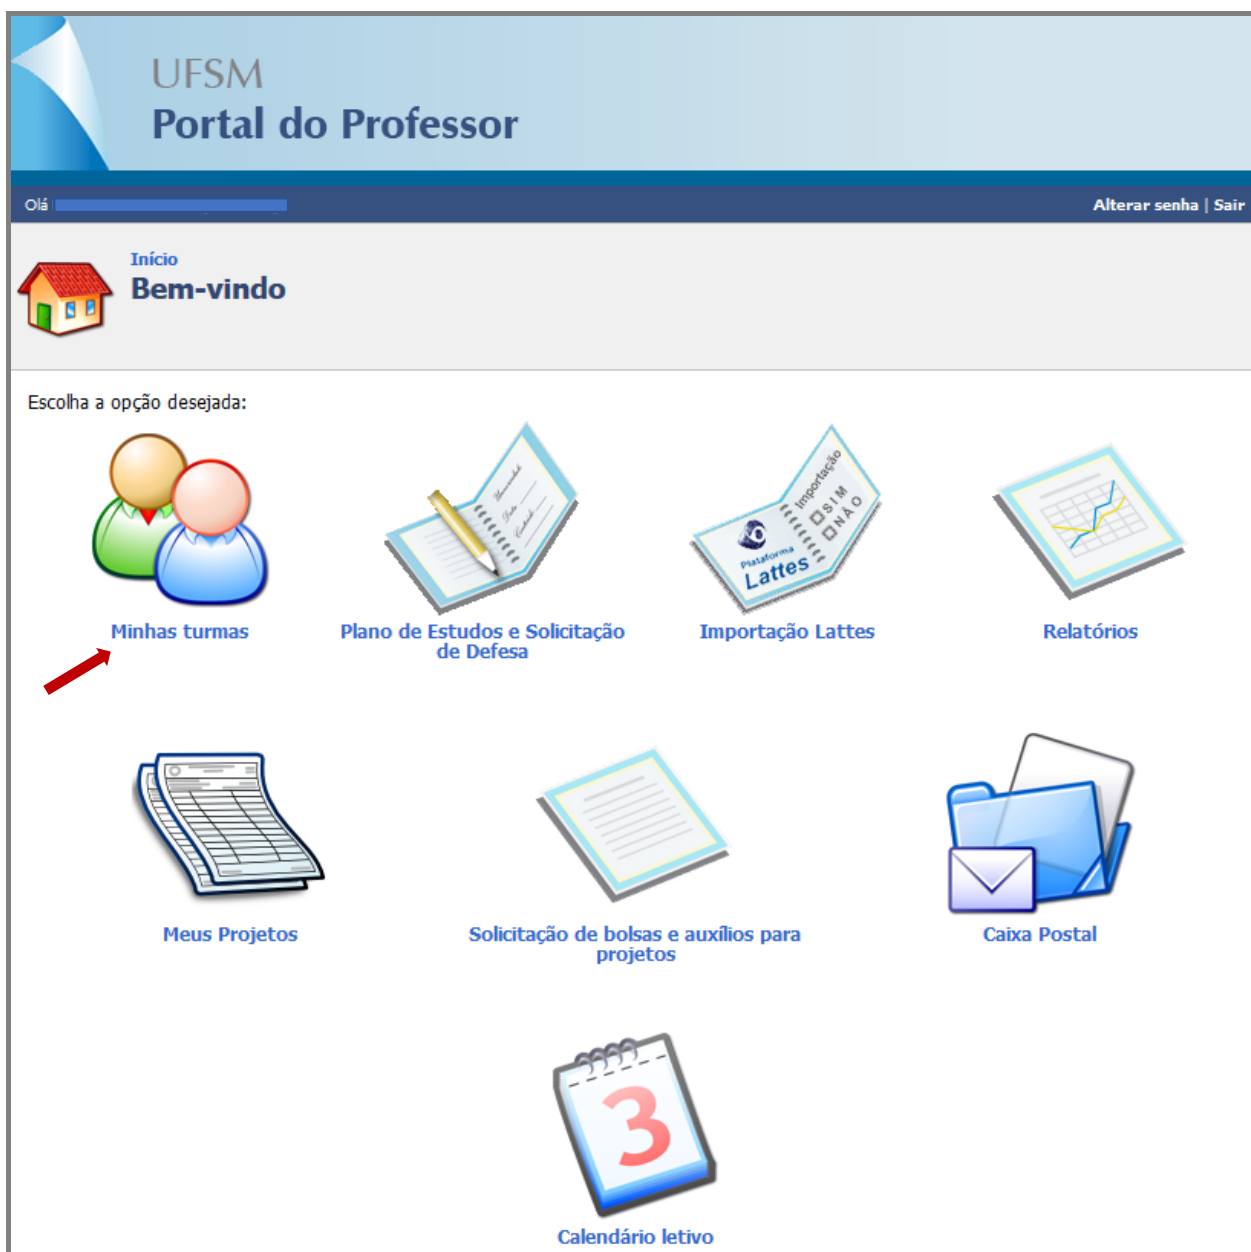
UFSM
Portal do Professor

Olá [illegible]

Alterar senha | Sair

Início
Bem-vindo

Escolha a opção desejada:

Minhas turmas

Plano de Estudos e Solicitação de Defesa

Importação SIM NÃO Plataforma Lattes

Importação Lattes

Relatórios

Meus Projetos

Solicitação de bolsas e auxílios para projetos

Caixa Postal

3

Calendário letivo